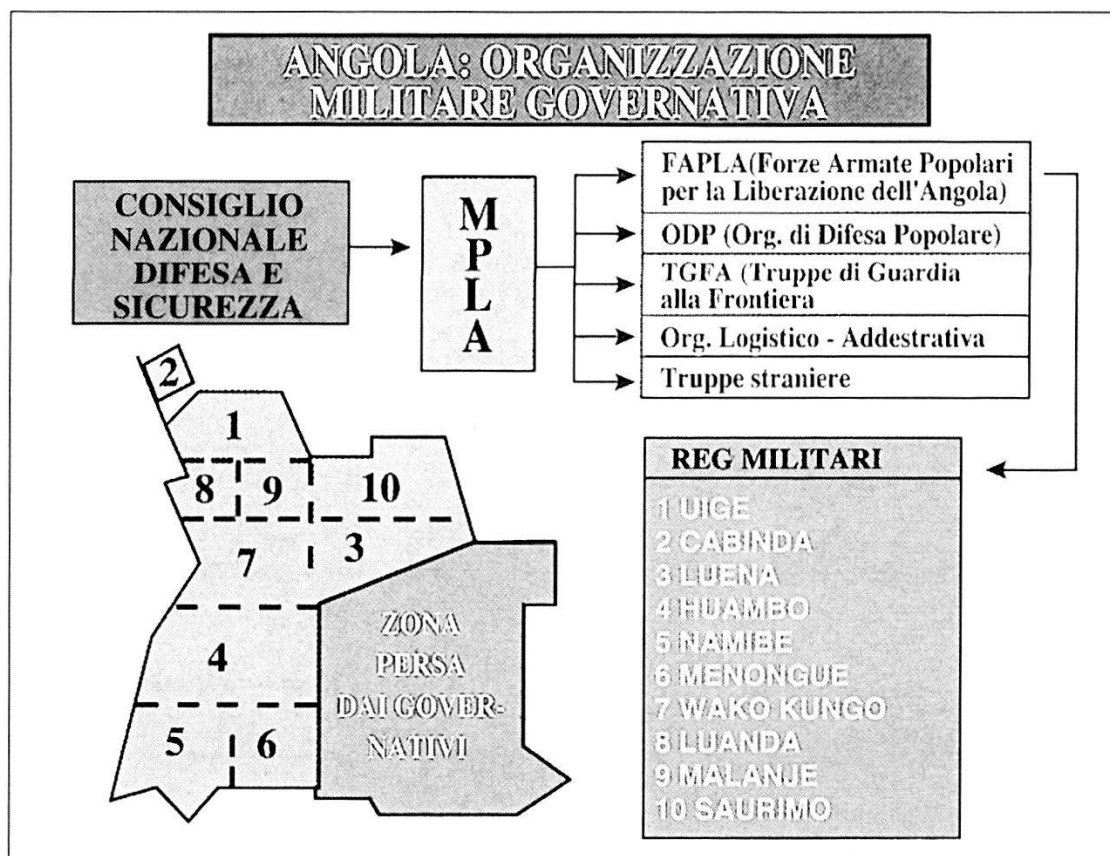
ANGOLA: ORGANIZZAZIONE MILITARE GOVERNATIVA

CONSIGLIO NAZIONALE DIFESA E SICUREZZA

M P L A

FAPLA(Forze Armate Popolari per la Liberazione dell'Angola)

ODP (Org. di Difesa Popolare)

TGFA (Truppe di Guardia alla Frontiera

Org. Logistico - Addestrativa

Truppe straniere

2

1

8

9

10

7

3

4

5

6

ZONA PERSA DAI GOVERNATIVI

REG MILITARI

1 UIGE
2 CABINDA
3 LUENA
4 HUAMBO
5 NAMIBE
6 MENONGUE
7 WAKO KUNGO
8 LUANDA
9 MALANJE
10 SAURIMO